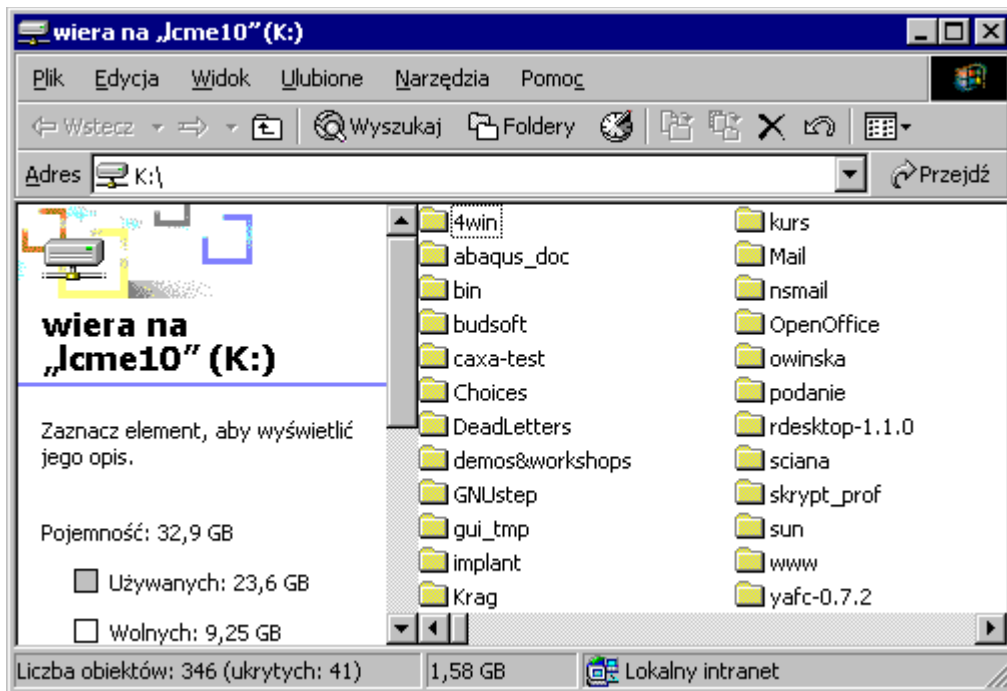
wiera na „lcme10" (K:)

Plik Edycja Widok Ulubione Narzędzia Pomoc

Wstecz Wyszukaj Foldery

Adres K:\ Przejdź

wiera na „lcme10" (K:)

Zaznacz element, aby wyświetlić jego opis.

Pojemność: 32,9 GB

Używanych: 23,6 GB

Wolnych: 9,25 GB

4win
abaqus_doc
bin
budsoft
caxa-test
Choices
DeadLetters
demos&workshops
GNUstep
gui_tmp
implant
Krag

kurs
Mail
nsmail
OpenOffice
owinska
podanie
rdesktop-1.1.0
sciana
skrypt_prof
sun
www
yafc-0.7.2

Liczba obiektów: 346 (ukrytych: 41) 1,58 GB Lokalny intranet